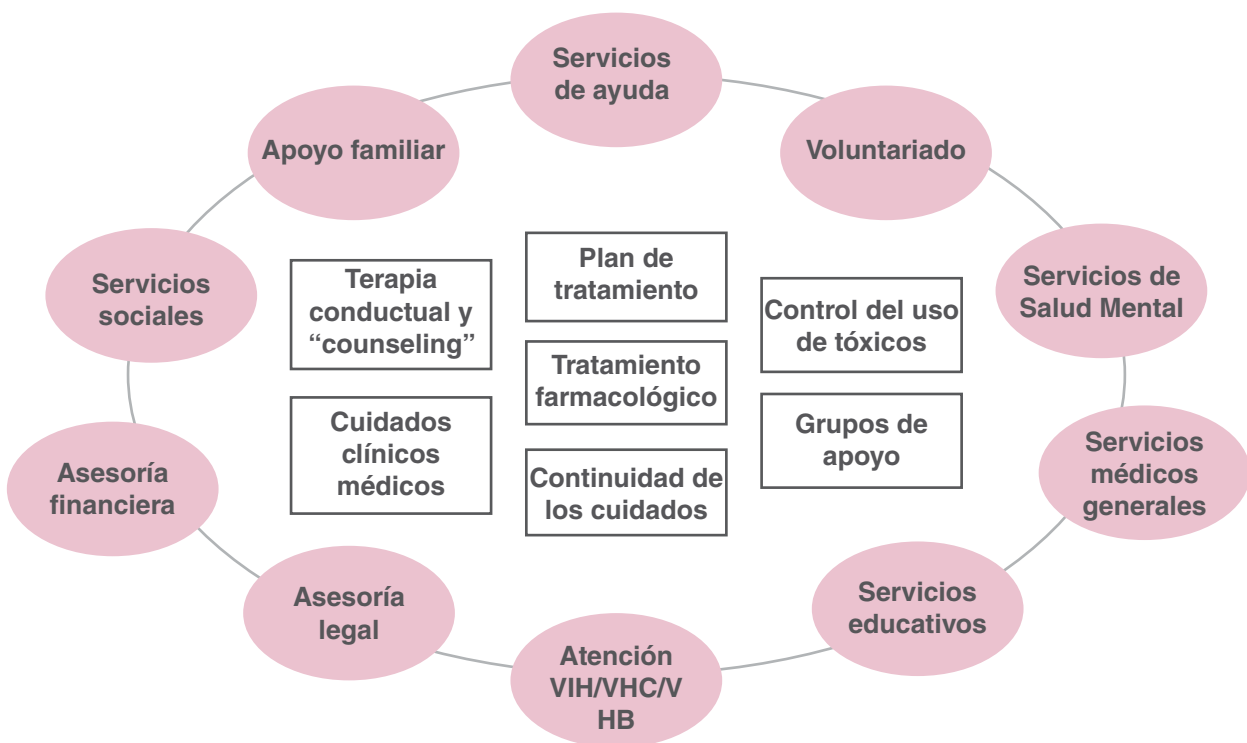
Servicios de ayuda

Voluntariado

Servicios de Salud Mental

Servicios médicos generales

Servicios educativos

Atención VIH/VHC/V HB

Asesoría legal

Asesoría financiera

Servicios sociales

Apoyo familiar

Plan de tratamiento

Terapia conductual y “counseling”

Control del uso de tóxicos

Tratamiento farmacológico

Cuidados clínicos médicos

Grupos de apoyo

Continuidad de los cuidados